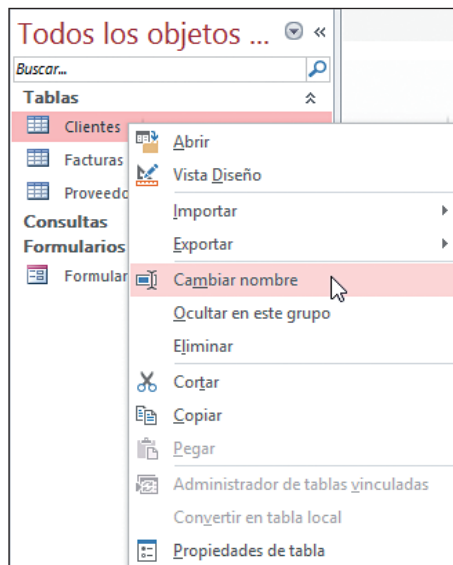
Todos los objetos ...

Buscar...

Tablas

Clientes

Facturas

Proveedo

Consultas

Formularios

Formular

Abrir

Vista Diseño

Importar

Exportar

Cambiar nombre

Ocultar en este grupo

Eliminar

Cortar

Copiar

Pegar

Administrador de tablas vinculadas

Convertir en tabla local

Propiedades de tabla